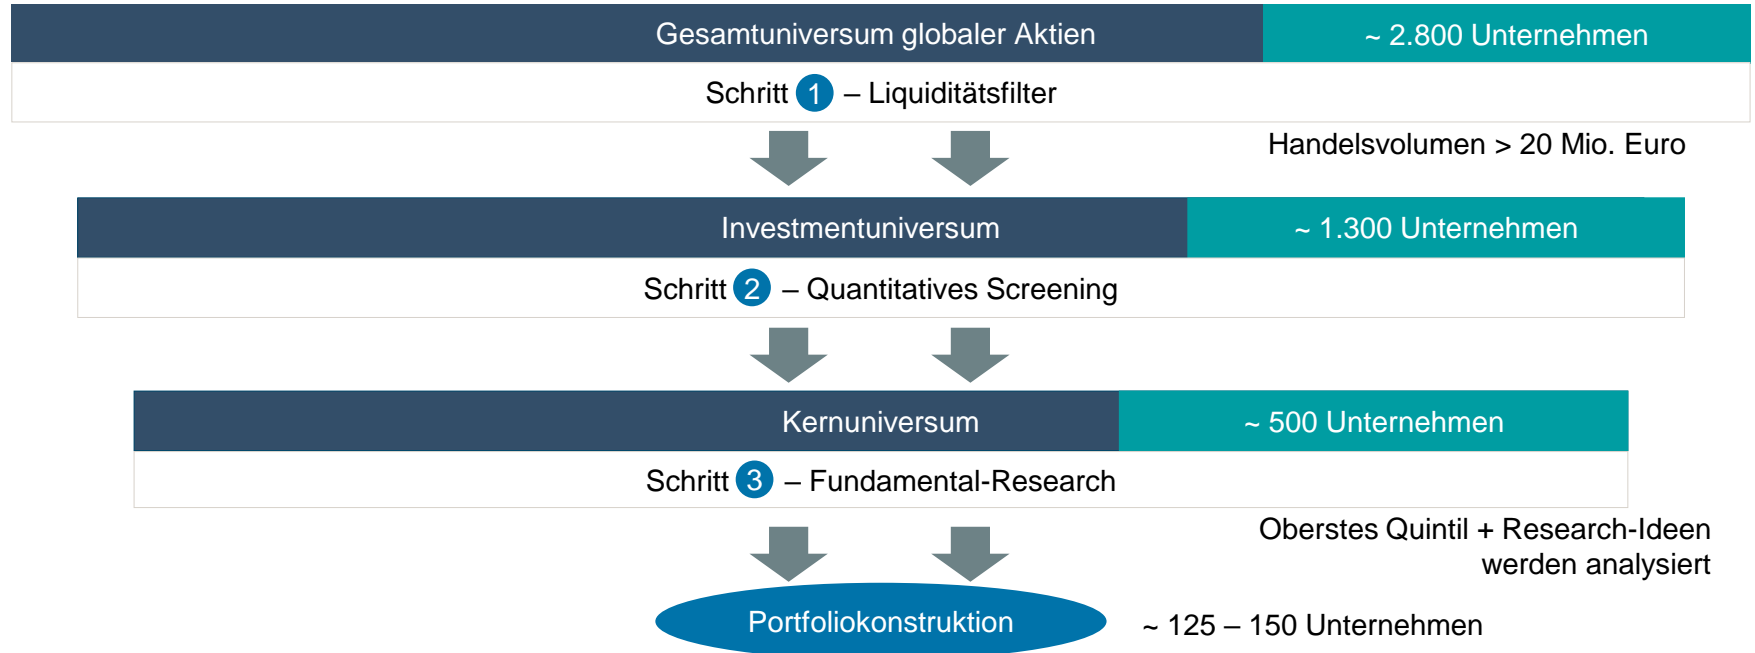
Gesamtuniversum globaler Aktien
~ 2.800 Unternehmen

Schritt 1 – Liquiditätsfilter

Handelsvolumen > 20 Mio. Euro

Investmentuniversum
~ 1.300 Unternehmen

Schritt 2 – Quantitatives Screening

Kernuniversum
~ 500 Unternehmen

Schritt 3 – Fundamental-Research

Oberstes Quintil + Research-Ideen werden analysiert

Portfoliokonstruktion
~ 125 – 150 Unternehmen